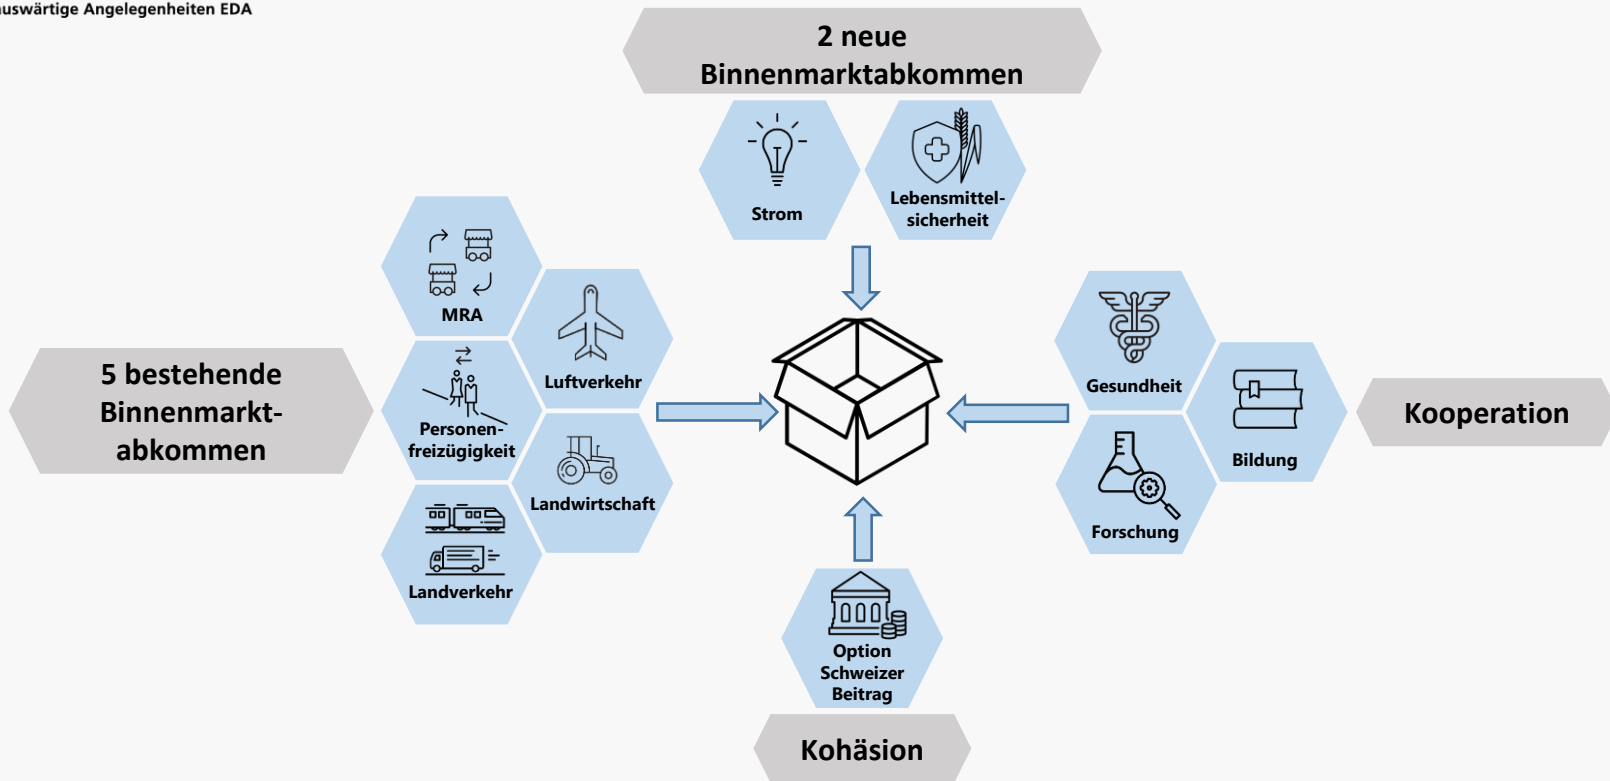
uswärtige Angelegenheiten EDA

2 neue Binnenmarktabkommen

Strom

Lebensmittelsicherheit

5 bestehende Binnenmarktabkommen

MRA

Luftverkehr

Personenfreizügigkeit

Landwirtschaft

Landverkehr

Gesundheit

Bildung

Forschung

Kooperation

Option Schweizer Beitrag

Kohäsion